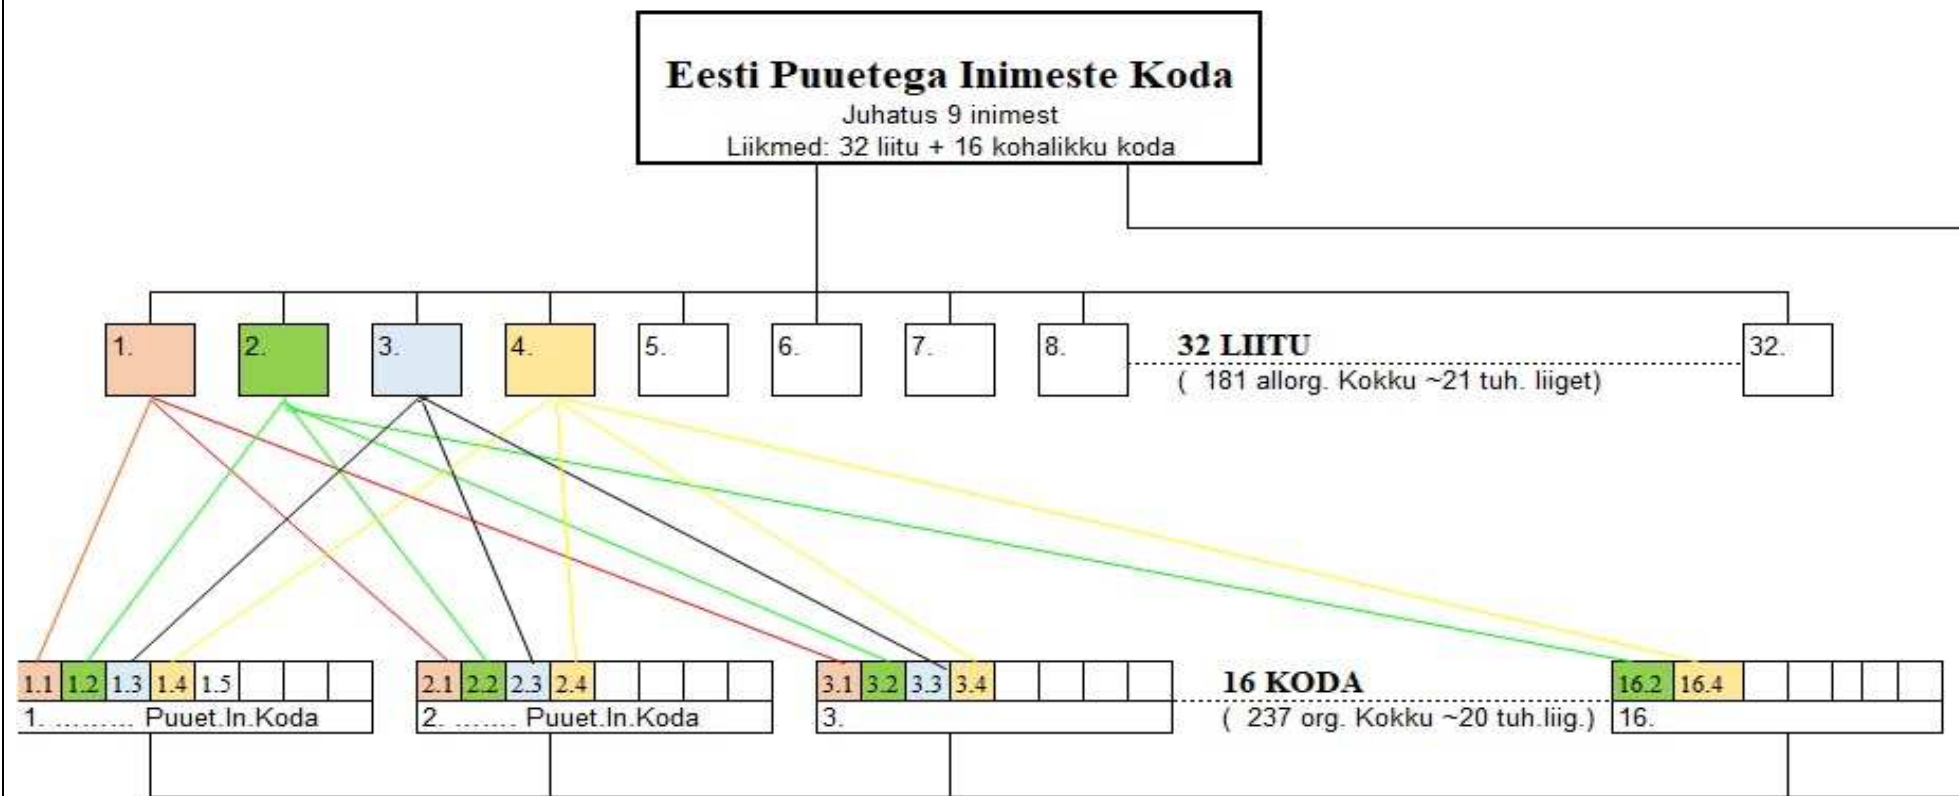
Eesti Puuetega Inimeste Koda
Juhatus 9 inimest
Liikmed: 32 liitu + 16 kohalikku koda

1. 2. 3. 4. 5. 6. 7. 8.

32 LIITU
( 181 allorg. Kokku ~21 tuh. liiget)

32.

1.1 1.2 1.3 1.4 1.5
1. ......... Puuet.In.Koda

2.1 2.2 2.3 2.4
2. ....... Puuet.In.Koda

3.1 3.2 3.3 3.4
3.

16 KODA
( 237 org. Kokku ~20 tuh.liig.)

16.2 16.4
16.